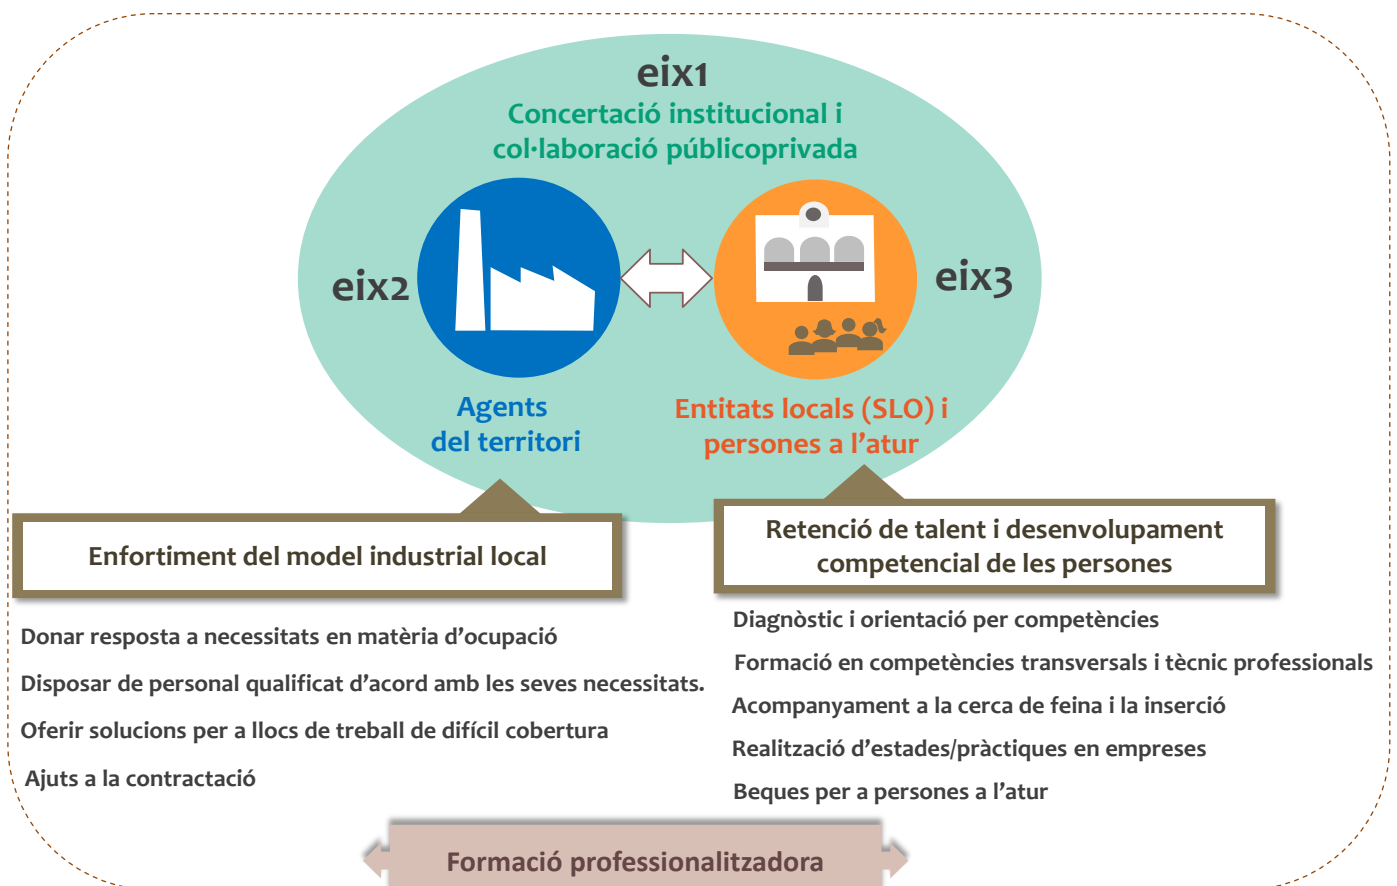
eix1
Concertació institucional i col·laboració públicoprivada

eix2

eix3

Agents del territori

Entitats locals (SLO) i persones a l’atur

Enfortiment del model industrial local

Retenció de talent i desenvolupament competencial de les persones

Donar resposta a necessitats en matèria d’ocupació

Disposar de personal qualificat d’acord amb les seves necessitats.

Oferir solucions per a llocs de treball de difícil cobertura

Ajuts a la contractació

Diagnòstic i orientació per competències

Formació en competències transversals i tècnic professionals

Acompanyament a la cerca de feina i la inserció

Realització d’estades/pràctiques en empreses

Beques per a persones a l’atur

Formació professionalitzadora